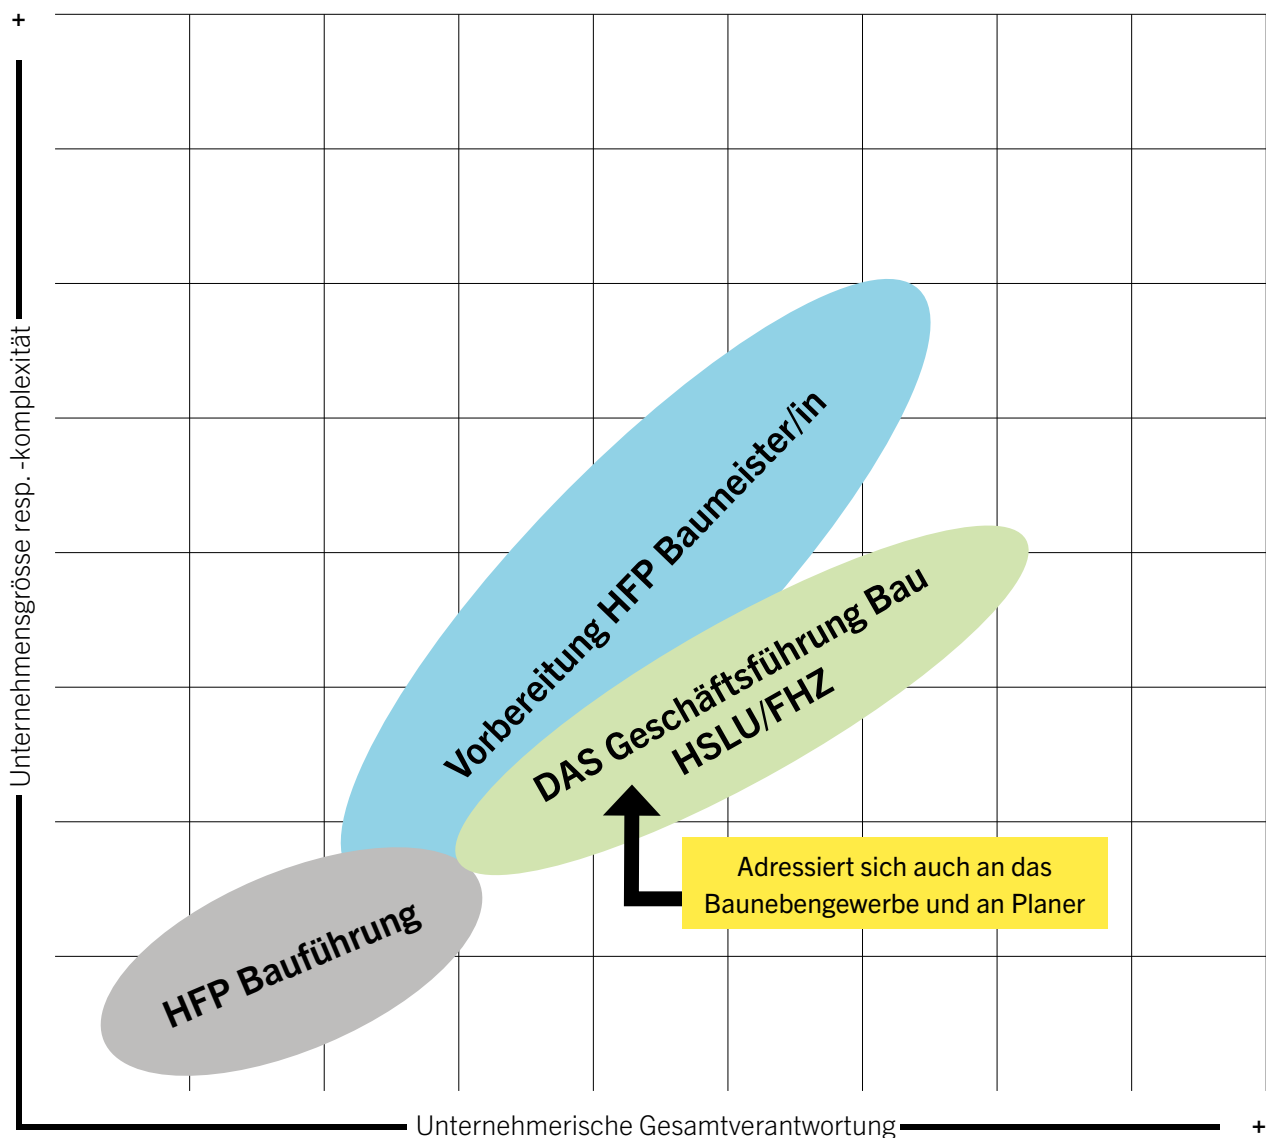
+

Unternehmensgrösse resp. -komplexität

Vorbereitung HFP Baumeister/in

DAS Geschäftsführung Bau HSLU/FHZ

Adressiert sich auch an das Baunebengewerbe und an Planer

HFP Bauführung

Unternehmerische Gesamtverantwortung

+